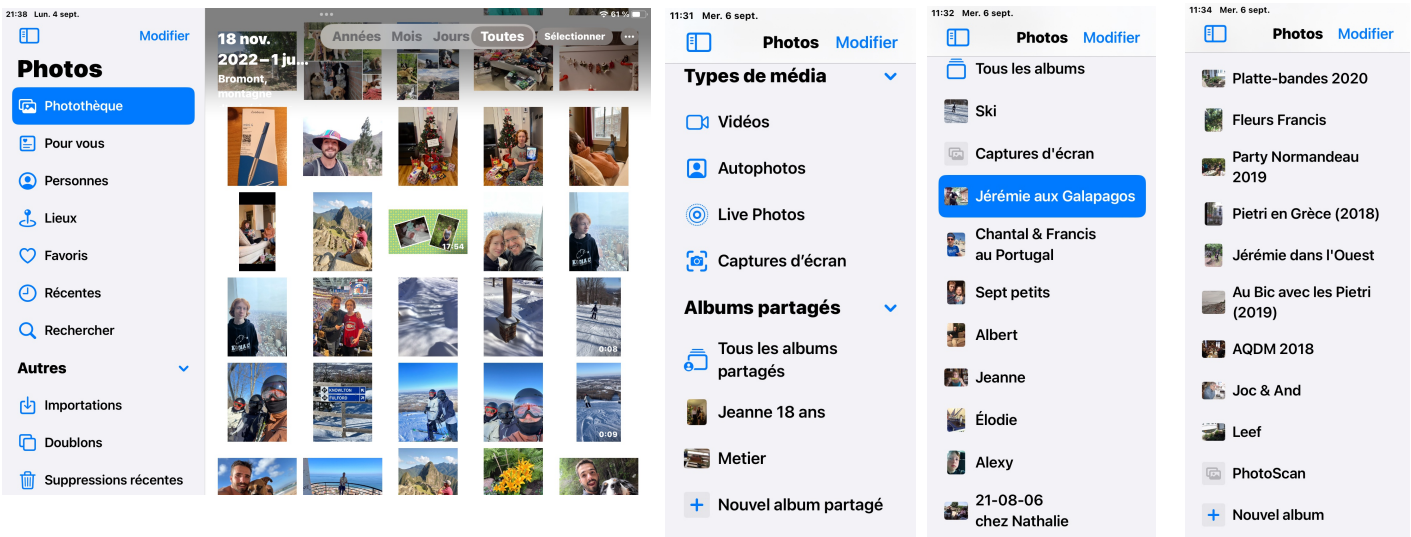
21:38 Lun. 4 sept.

61 %

Modifier

Photos

Photothèque

Pour vous

Personnes

Lieux

Favoris

Récentes

Rechercher

Autres

Importations

Doublons

Suppressions récentes

18 nov. 2022 – 1 ju...
Bromont, montagne

Années Mois Jours Toutes

Sélectionner

17:54

0:08

0:09

11:31 Mer. 6 sept.

Photos Modifier

Types de média

Vidéos

Autophotos

Live Photos

Captures d'écran

Albums partagés

Tous les albums partagés

Jeanne 18 ans

Metier

Nouvel album partagé

11:32 Mer. 6 sept.

Photos Modifier

Tous les albums

Ski

Captures d'écran

Jérémie aux Galapagos

Chantal & Francis au Portugal

Sept petits

Albert

Jeanne

Élodie

Alexy

21-08-06 chez Nathalie

11:34 Mer. 6 sept.

Photos Modifier

Platte-bandes 2020

Fleurs Francis

Party Normandeau 2019

Pietri en Grèce (2018)

Jérémie dans l'Ouest

Au Bic avec les Pietri (2019)

AQDM 2018

Joc & And

Leef

PhotoScan

Nouvel album